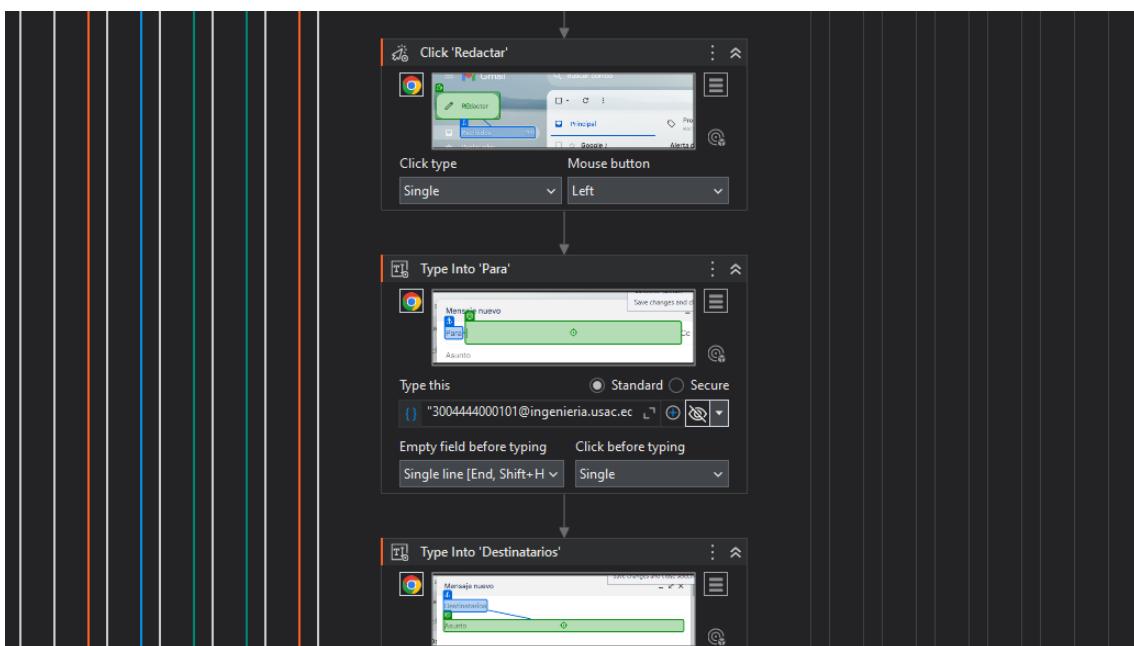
Click 'Redactar'

Gmail

Buscar correo

Redactar

Recibidos

Principal

Google

Click type

Single

Mouse button

Left

Type Into 'Para'

Mensaje nuevo

Para

Asunto

Save changes and c

Type this

Standard

Secure

"3004444000101@ingenieria.usac.ec

Empty field before typing

Single line [End, Shift+H

Click before typing

Single

Type Into 'Destinatarios'

Mensaje nuevo

Destinatarios

Asunto